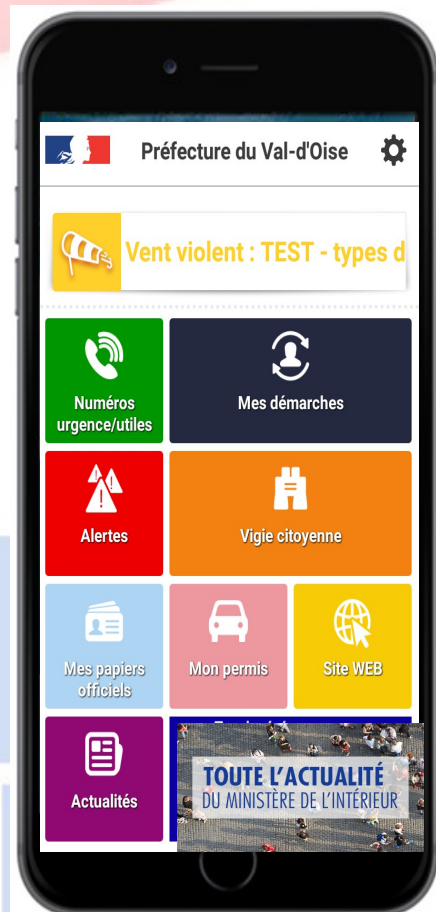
Préfecture du Val-d'Oise

Vent violent : TEST - types d

Numéros urgence/utiles

Mes démarches

Alertes

Vigie citoyenne

Mes papiers officiels

Mon permis

Site WEB

Actualités

TOUTE L'ACTUALITÉ
DU MINISTÈRE DE L'INTÉRIEUR